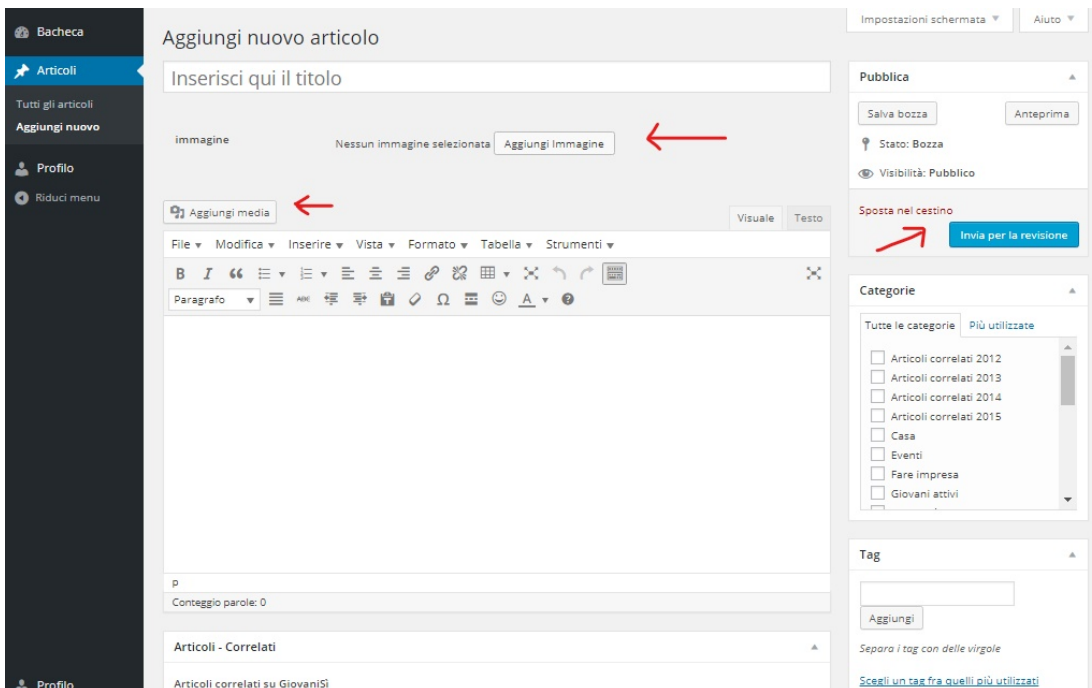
Bacheca

Articoli

Tutti gli articoli

Aggiungi nuovo

Profilo

Riduci menu

Profilo

Impostazioni schermata ▼

Aiuto ▼

Aggiungi nuovo articolo

Inserisci qui il titolo

immagine

Nessun immagine selezionata

Aggiungi Immagine

Aggiungi media

Visuale

Testo

File ▾ Modifica ▾ Inserire ▾ Vista ▾ Formato ▾ Tabella ▾ Strumenti ▾

Paragrafo

p

Conteggio parole: 0

Articoli - Correlati

Articoli correlati su GiovaniSì

Pubblica

Salva bozza

Anteprima

Stato: Bozza

Visibilità: Pubblico

Sposta nel cestino

Invia per la revisione

Categorie

Tutte le categorie

Più utilizzate

Articoli correlati 2012

Articoli correlati 2013

Articoli correlati 2014

Articoli correlati 2015

Casa

Eventi

Fare impresa

Giovani attivi

Tag

Aggiungi

Separa i tag con delle virgole

Scegli un tag fra quelli più utilizzati